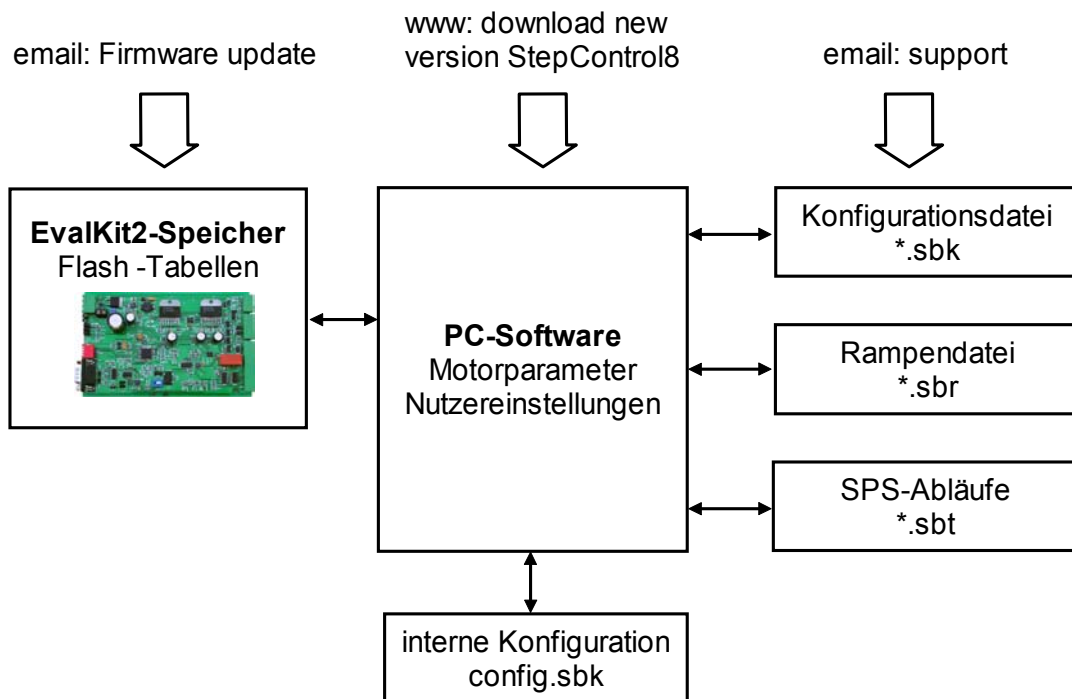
email: Firmware update

www: download new version StepControl8

email: support

EvalKit2-Speicher
Flash -Tabellen

PC-Software
Motorparameter
Nutzereinstellungen

Konfigurationsdatei
*.sbk

Rampendatei
*.sbr

SPS-Abläufe
*.sbt

interne Konfiguration
config.sbk